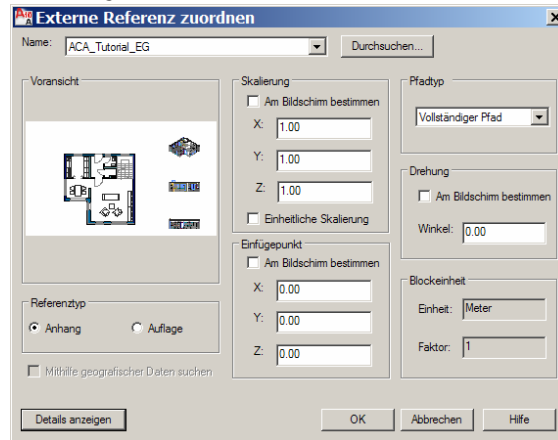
Externe Referenz zuordnen

Name: ACA_Tutorial_EG
Durchsuchen...

Voransicht

Skalierung
Am Bildschirm bestimmen
X: 1.00
Y: 1.00
Z: 1.00
Einheitliche Skalierung

Pfadtyp
Vollständiger Pfad

Drehung
Am Bildschirm bestimmen
Winkel: 0.00

Einfügepunkt
Am Bildschirm bestimmen
X: 0.00
Y: 0.00
Z: 0.00

Blockeinheit
Einheit: Meter
Faktor: 1

Referenztyp
Anhang
Auflage

Mithilfe geografischer Daten suchen

Details anzeigen
OK
Abbrechen
Hilfe